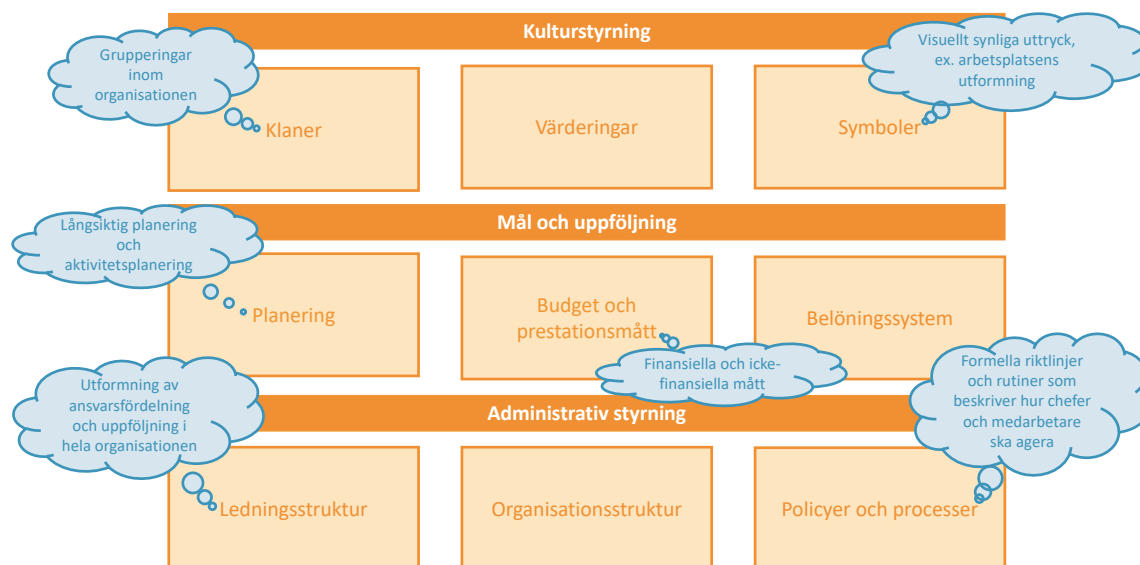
Kulturstyrning

Grupperingar inom organisationen

Visuellt synliga uttryck, ex. arbetsplatsens utformning

Klaner

Värderingar

Symboler

Mål och uppföljning

Långsiktig planering och aktivitetsplanering

Planering

Budget och prestationsmått

Belöningssystem

Finansiella och ickefinansiella mått

Utformning av ansvarsfördelning och uppföljning i hela organisationen

Formella riktlinjer och rutiner som beskriver hur chefer och medarbetare ska agera

Administrativ styrning

Ledningsstruktur

Organisationsstruktur

Policyer och processer